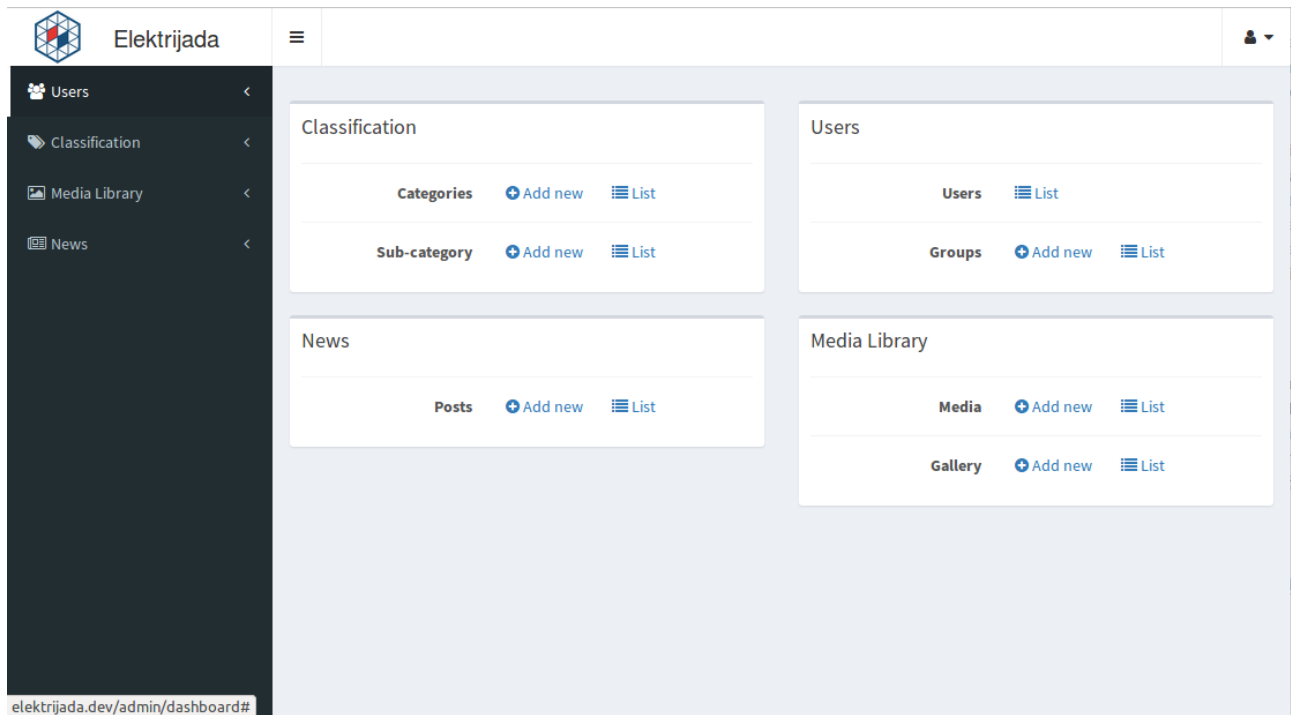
Elektrijada

Users
Classification
Media Library
News

Classification

| | | |
|---|---|---|
| Categories | Add new | List |
| Sub-category | Add new | List |

Users

| | | |
|---|---|---|
| Users | | List |
| Groups | Add new | List |

News

| | | |
|---|---|---|
| Posts | Add new | List |

Media Library

| | | |
|---|---|---|
| Media | Add new | List |
| Gallery | Add new | List |

elektrijada.dev/admin/dashboard#